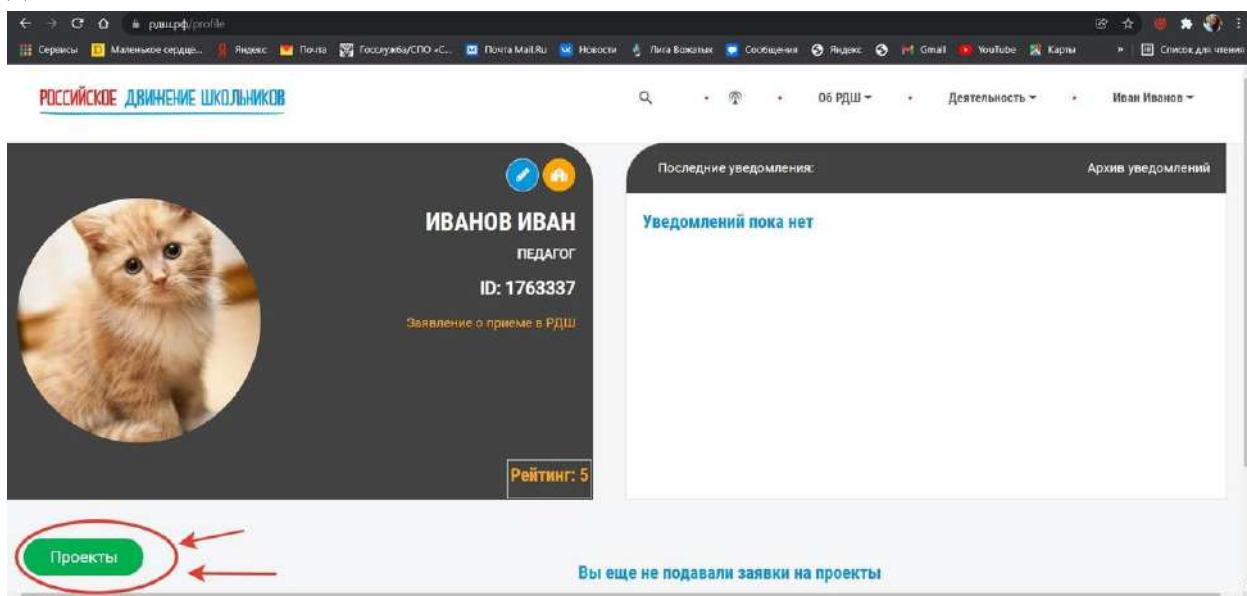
рдш.рф/profile

Сервисы Маленькое сердце... Яндекс Почта Госслужба/СПО «С... Почта Mail.Ru Новости Лига Вожатых Сообщения Яндекс Gmail YouTube Карты » Список для чтения

РОССИЙСКОЕ ДВИЖЕНИЕ ШКОЛЬНИКОВ

О6 РДШ Деятельность Иван Иванов

ИВАНОВ ИВАН

ПЕДАГОГ

ID: 1763337

Заявление о приеме в РДШ

Рейтинг: 5

Последние уведомления:

Архив уведомлений

Уведомлений пока нет

Проекты

Вы еще не подавали заявки на проекты